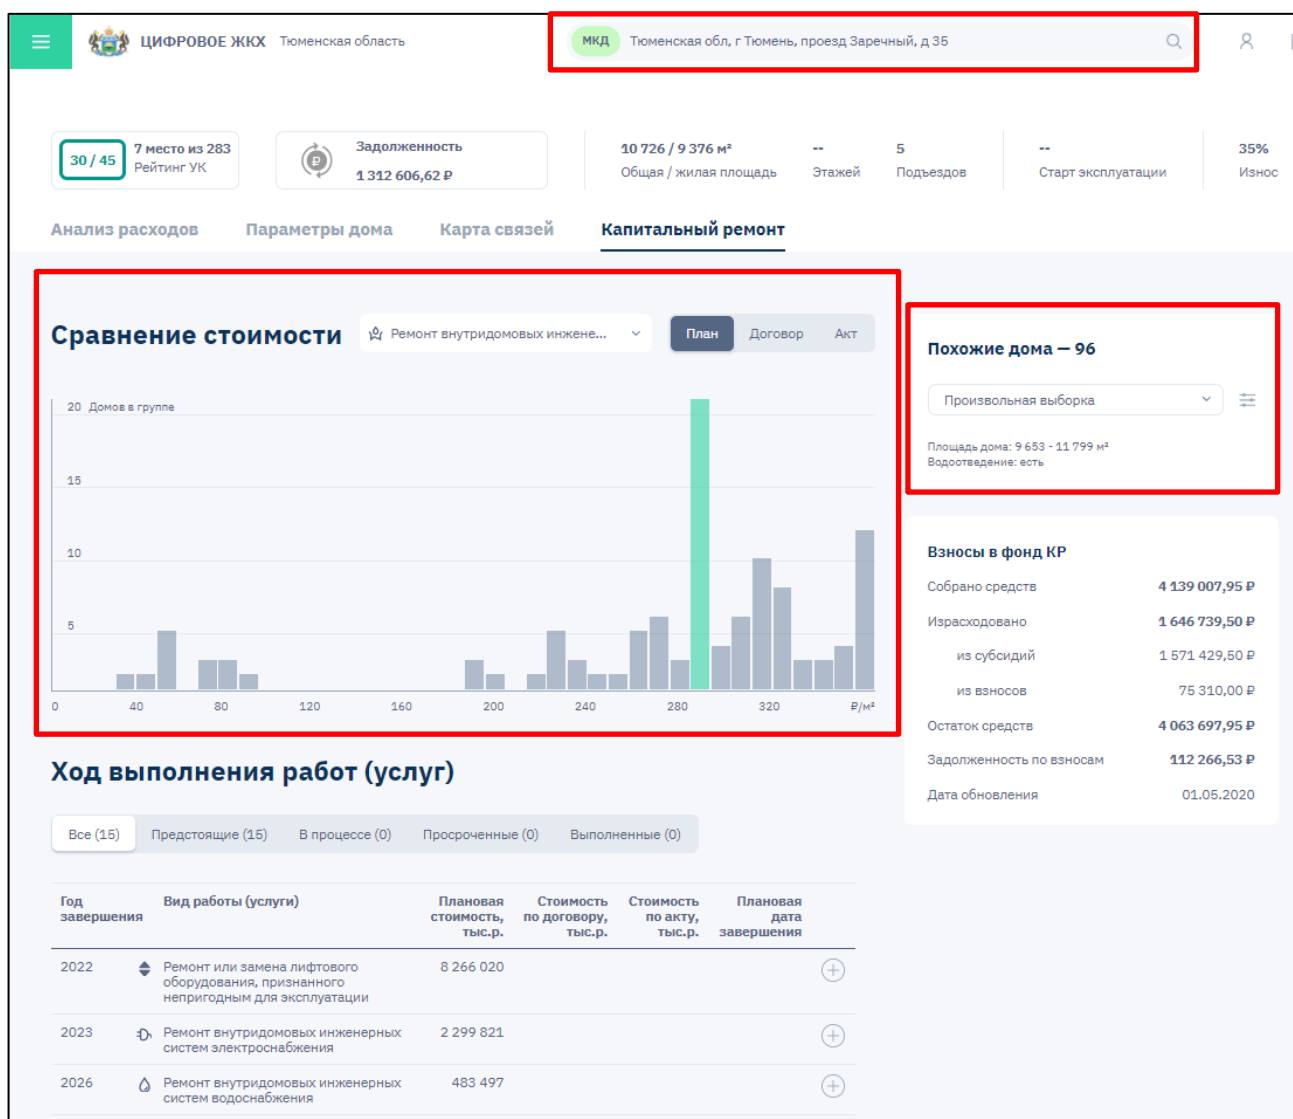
ЦИФРОВОЕ ЖКХ Тюменская область

МКД Тюменская обл, г Тюмень, проезд Заречный, д 35

30 / 45 7 место из 283 Рейтинг УК

Задолженность 1 312 606,62 ₽

10 726 / 9 376 м² Общая / жилая площадь

-- Этажей

5 Подъездов

-- Старт эксплуатации

35% Износ

Анализ расходов Параметры дома Карта связей Капитальный ремонт

Сравнение стоимости

Ремонт внутридомовых инжене...

План Договор Акт

20 Домов в группе

15

10

5

0 40 80 120 160 200 240 280 320 ₽/м²

Похожие дома — 96

Произвольная выборка

Площадь дома: 9 653 - 11 799 м²
Водоотведение: есть

Взносы в фонд КР

| | |
|---|---|
| Собрано средств | 4 139 007,95 ₽ |
| Израсходовано | 1 646 739,50 ₽ |
| из субсидий | 1 571 429,50 ₽ |
| из взносов | 75 310,00 ₽ |
| Остаток средств | 4 063 697,95 ₽ |
| Задолженность по взносам | 112 266,53 ₽ |
| Дата обновления | 01.05.2020 |

Ход выполнения работ (услуг)

Все (15) Предстоящие (15) В процессе (0) Просроченные (0) Выполненные (0)

| Год завершения | Вид работы (услуги) | Плановая стоимость, тыс.р. | Стоимость по договору, тыс.р. | Стоимость по акту, тыс.р. | Плановая дата завершения |
|---|---|---|---|---|---|
| 2022 | Ремонт или замена лифтового оборудования, признанного непригодным для эксплуатации | 8 266 020 | | | |
| 2023 | Ремонт внутридомовых инженерных систем электроснабжения | 2 299 821 | | | |
| 2026 | Ремонт внутридомовых инженерных систем водоснабжения | 483 497 | | | |